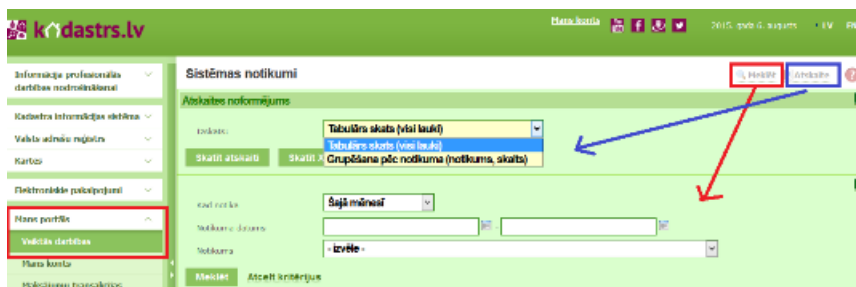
kadastrs.lv

Mans konts

2015. gada 6. augusts · LV · EN

Informācija profesionālās darbības nodrošināšanai

Kadastra informācijas sistēma

Valsts adrešu reģistrs

Kartes

Elektroniskie pakalpojumi

Mans portāls

Veiktās darbības

Mans konts

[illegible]

Sistēmas notikumi

Meklēt

Atskaite

Atskaites noformējums

Izskats:

Tabulārs skats (visi lauki)

Tabulārs skats (visi lauki)

Grupēšana pēc notikuma (notikums, skaits)

Skatīt atskaiti

Skatīt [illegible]

Laika periods

Šajā mēnesī

Notikuma datums

Notikums

- izvēle -

Meklēt

Atcelt kritērijus